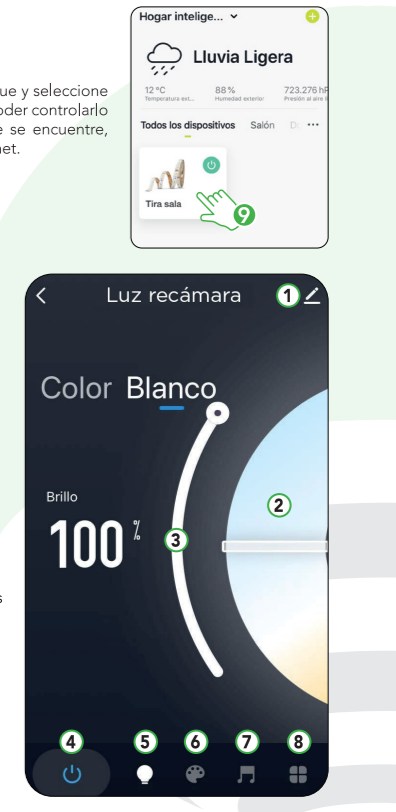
ue y seleccione
oder controlarlo
e se encuentre,
net.

s

Hogar intelige... ⌄

Lluvia Ligera

12 °C
Temperatura ext...

88 %
Humedad exterior

723.276 hP
Presión al aire l

Todos los dispositivos   Salón   D   ···

Tira sala

9

Luz recámara

1

Color   Blanco

Brillo

100 %

3

2

4   5   6   7   8